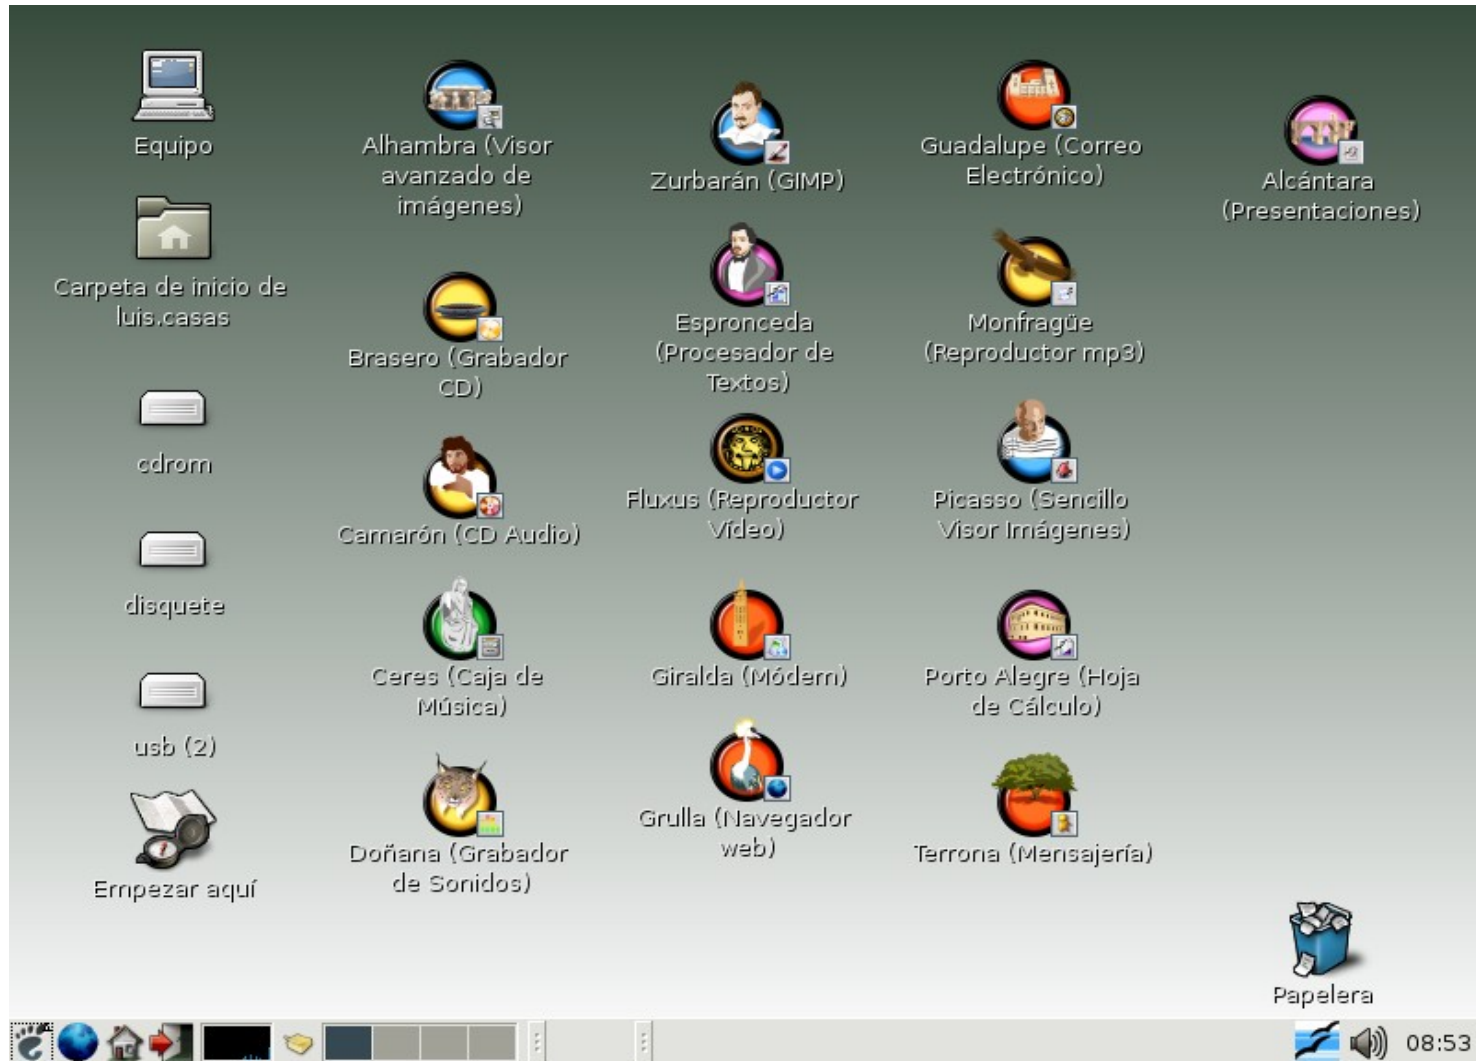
Equipo

Carpeta de inicio de luis.casas

cdrom

disquete

usb (2)

Empezar aquí

Alhambra (Visor avanzado de imágenes)

Brasero (Grabador CD)

Camarón (CD Audio)

Ceres (Caja de Música)

Doñana (Grabador de Sonidos)

Zurbarán (GIMP)

Espronceda (Procesador de Textos)

Fluxus (Reproductor Vídeo)

Giralda (Módem)

Grulla (Navegador web)

Guadalupe (Correo Electrónico)

Monfragüe (Reproductor mp3)

Picasso (Sencillo Visor Imágenes)

Porto Alegre (Hoja de Cálculo)

Terrona (Mensajería)

Alcántara (Presentaciones)

Papelera

08:53